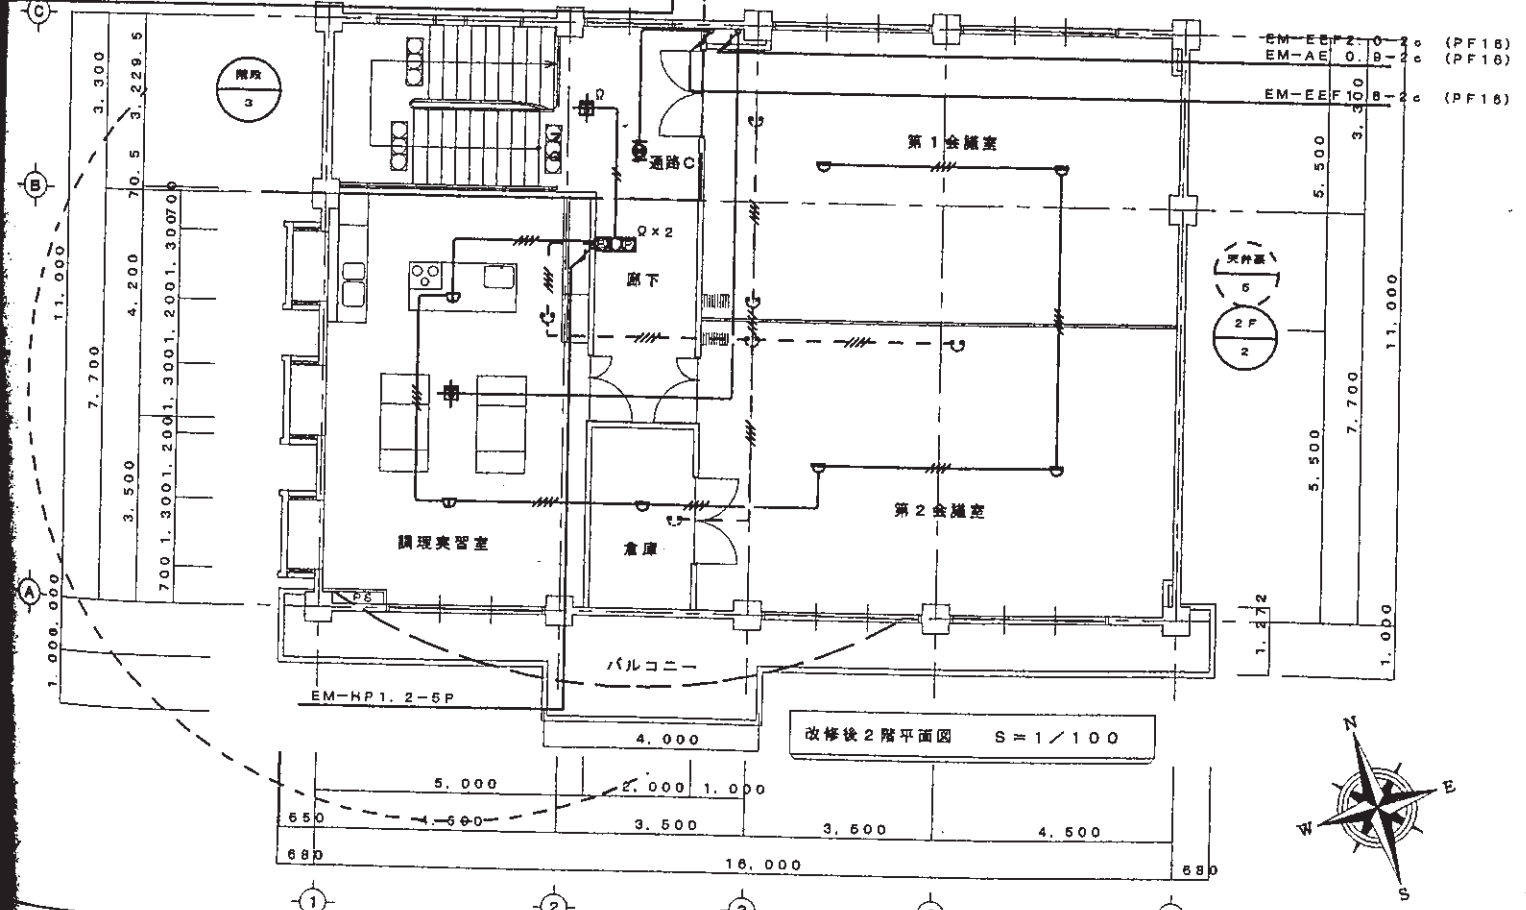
C
B
A
3, 300
3, 229. 5
70. 5
11, 000
4, 200
7, 700
3, 500
1, 3001, 2001, 3001, 2001, 30070
700 1, 3001, 2001, 3001, 2001, 30070
1, 000, 000
階段
3
EM-EEF2. 0-2c (PF16)
EM-AE 0. 9-2c (PF16)
EM-EEF1. 6-2c (PF16)
Ω
通路C
Ω×2
廊下
第1会議室
第2会議室
3, 300
5, 500
11, 000
7, 700
5, 500
1, 272
1, 000
天井裏
5
2F
2
調理実習室
倉庫
PS
バルコニー
EM-HP1. 2-5P
4, 000
改修後2階平面図 S=1/100
5, 000
2, 000
1, 000
650
4, 600
3, 500
3, 500
4, 500
680
16, 000
680
1
2
3
N
E
W
S